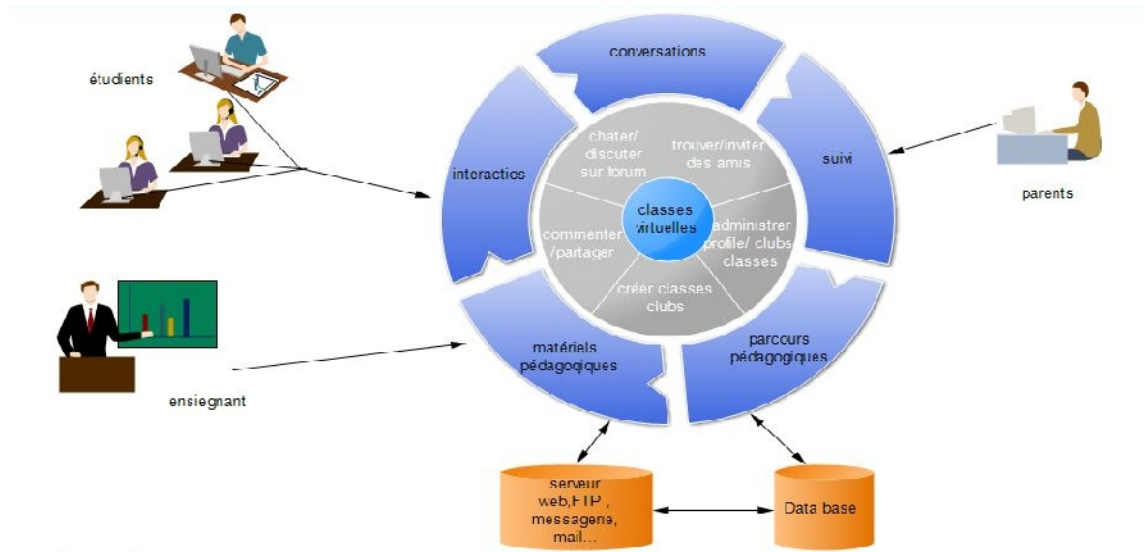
étudiants

conversations

chater/ discuter sur forum

trouver/inviter des amis

interactios

suivi

parents

classes virtuelles

commenter /partager

administrer profile/ clubs classes

créer classes clubs

matériels pédagogiques

parcours pédagogiques

ensiegnant

serveur web,FTP , messagerie, mail...

Data base